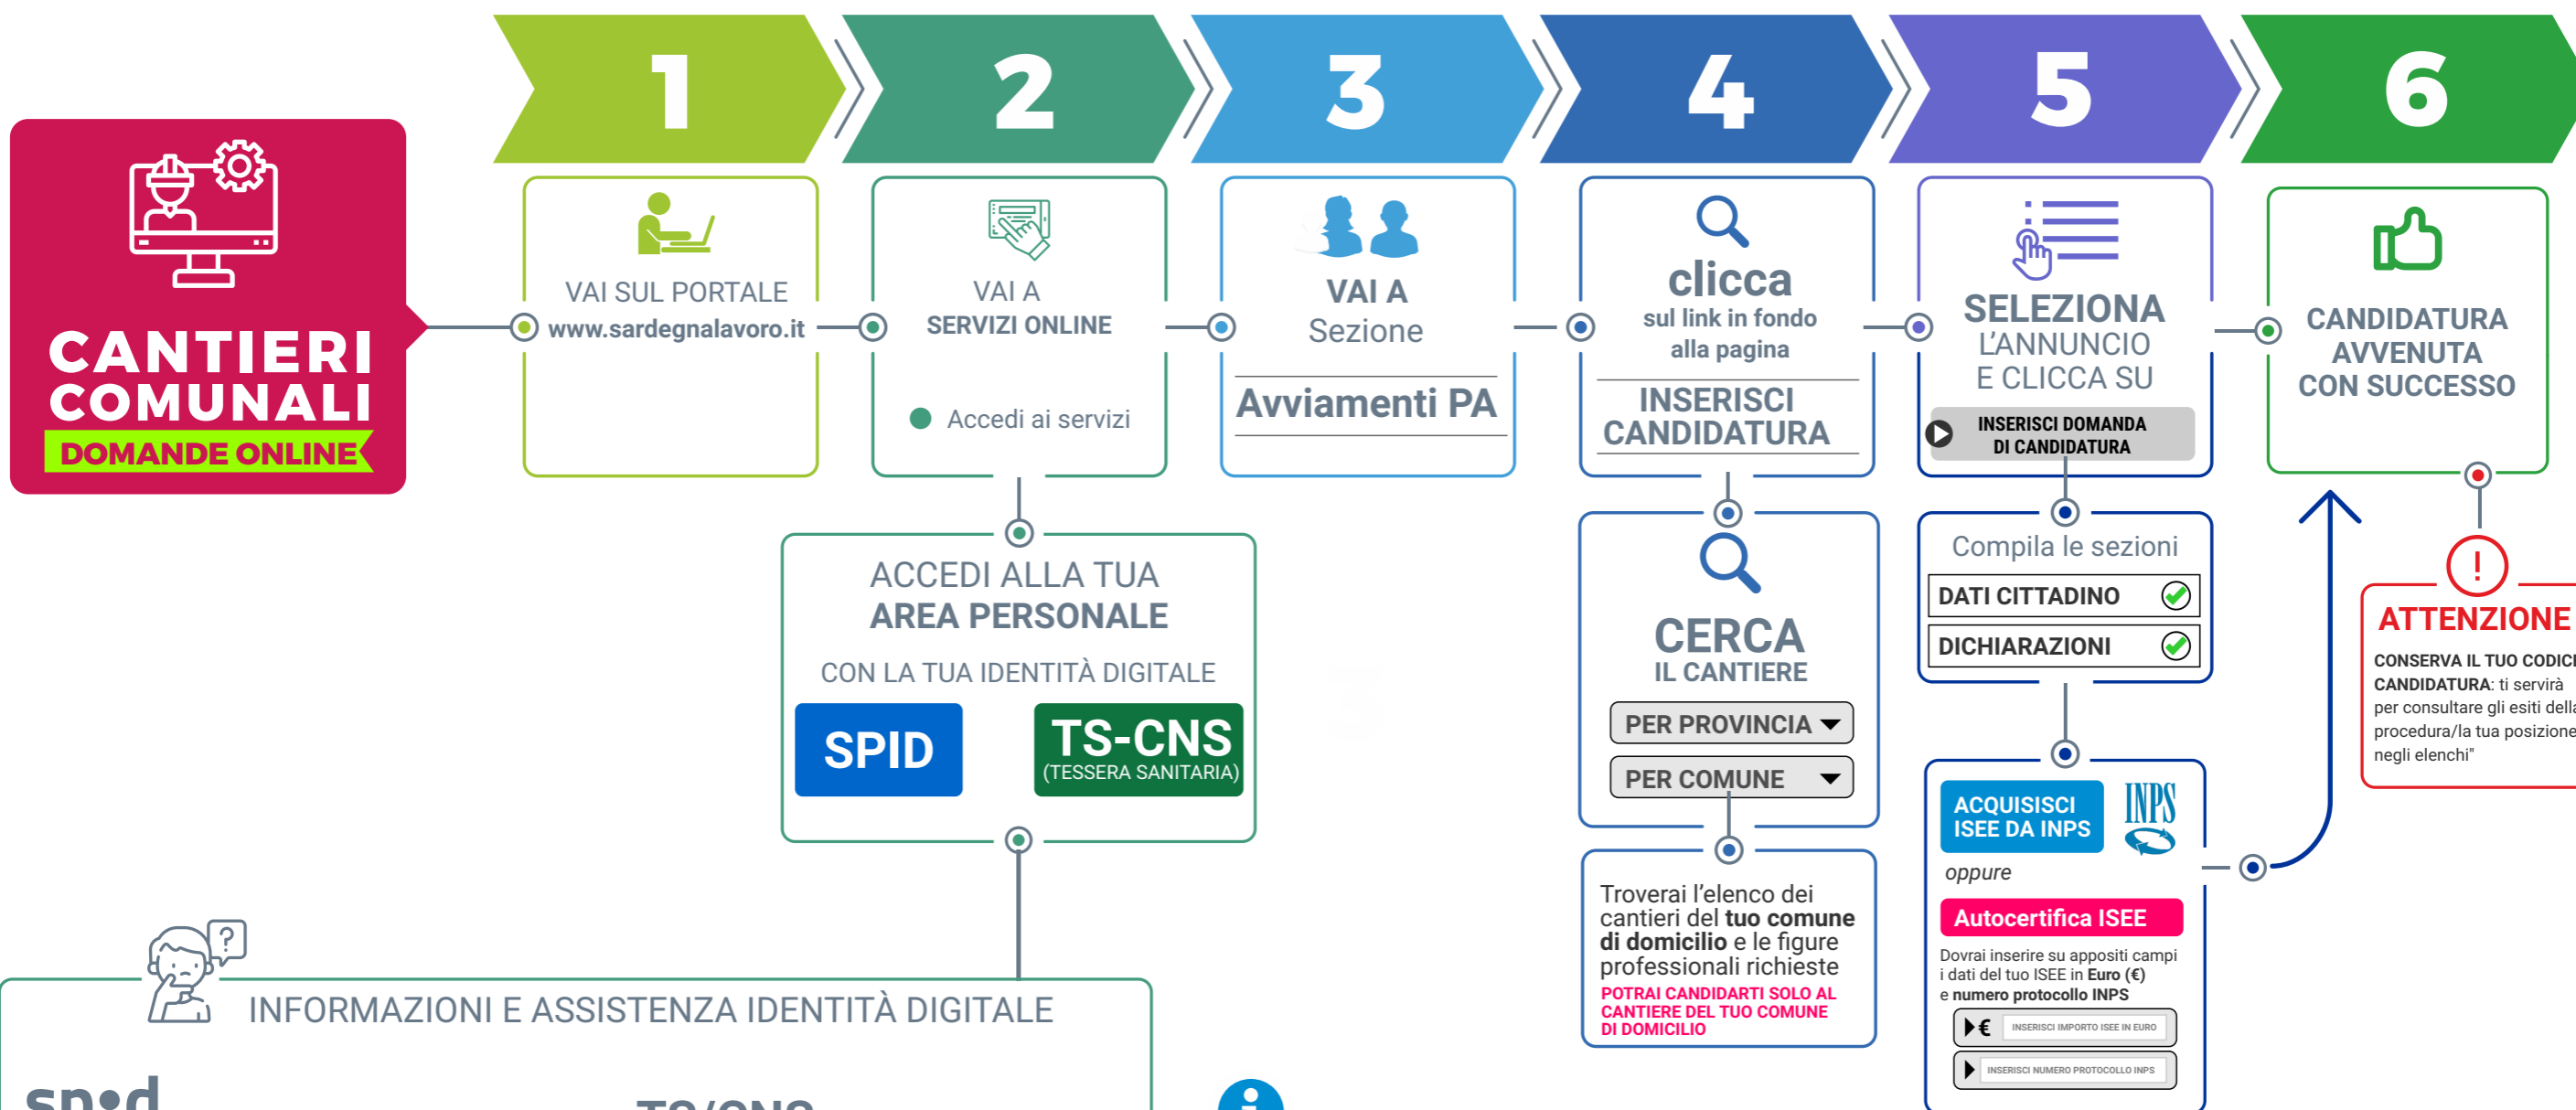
CANTIERI COMUNALI
DOMANDE ONLINE

1
VAI SUL PORTALE
www.sardegnalavoro.it

2
VAI A
SERVIZI ONLINE
Accedi ai servizi

3
VAI A
Sezione
Avviamenti PA

4
clicca
sul link in fondo alla pagina
INSERISCI CANDIDATURA

5
SELEZIONA
L'ANNUNCIO
E CLICCA SU
INSERISCI DOMANDA DI CANDIDATURA

6
CANDIDATURA AVVENUTA CON SUCCESSO

ACCEDI ALLA TUA
AREA PERSONALE
CON LA TUA IDENTITÀ DIGITALE
SPID
TS-CNS
(TESSERA SANITARIA)

CERCA
IL CANTIERE
PER PROVINCIA
PER COMUNE

Troverai l'elenco dei cantieri del tuo comune di domicilio e le figure professionali richieste
POTRAI CANDIDARTI SOLO AL CANTIERE DEL TUO COMUNE DI DOMICILIO

Compila le sezioni
DATI CITTADINO
DICHIARAZIONI

ACQUISISCI ISEE DA INPS
INPS
oppure
Autocertifica ISEE
Dovrai inserire su appositi campi i dati del tuo ISEE in Euro (€) e numero protocollo INPS
€ INSERISCI IMPORTO ISEE IN EURO
INSERISCI NUMERO PROTOCOLLO INPS

!
ATTENZIONE
CONSERVA IL TUO CODIC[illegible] CANDIDATURA: ti servirà per consultare gli esiti della procedura/la tua posizione negli elenchi"

INFORMAZIONI E ASSISTENZA IDENTITÀ DIGITALE
sp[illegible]d
TS/CNS